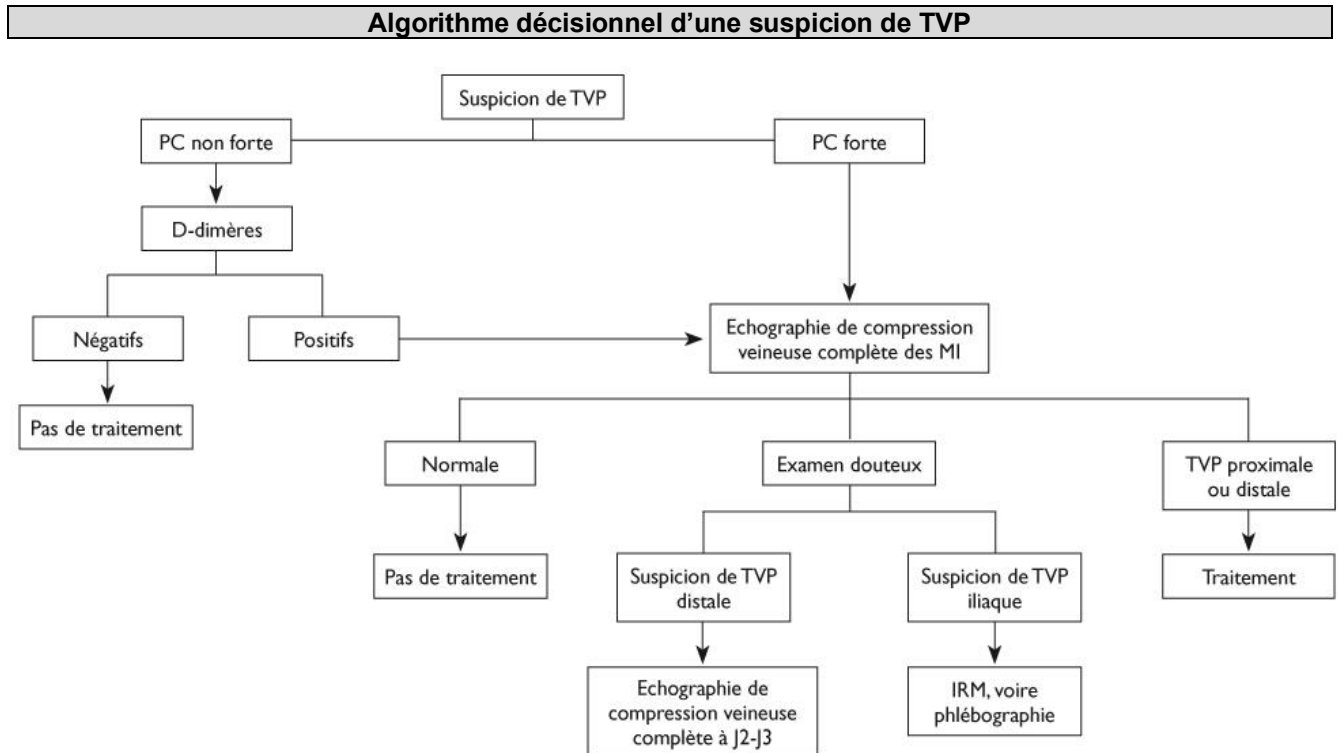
Algorithme décisionnel d'une suspicion de TVP

Suspicion de TVP

PC non forte

PC forte

D-dimères

Négatifs

Positifs

Pas de traitement

Echographie de compression veineuse complète des MI

Normale

Examen douteux

TVP proximale ou distale

Pas de traitement

Suspicion de TVP distale

Suspicion de TVP iliaque

Traitement

Echographie de compression veineuse complète à J2-J3

IRM, voire phlébographie